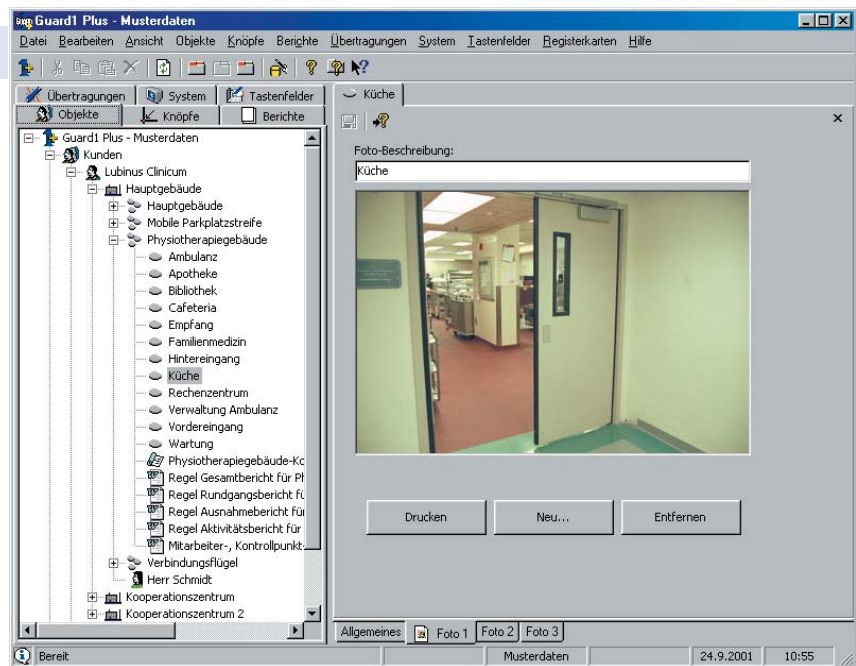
Guard1 Plus - Musterdaten

Datei Bearbeiten Ansicht Objekte Knöpfe Berichte Übertragungen System Tastenfelder Registerkarten Hilfe

Übertragungen | System | Tastenfelder
Objekte | Knöpfe | Berichte

Guard1 Plus - Musterdaten
Kunden
Lubinus Clinicum
Hauptgebäude
Hauptgebäude
Mobile Parkplatzstreife
Physiotherapiegebäude
Ambulanz
Apotheke
Bibliothek
Cafeteria
Empfang
Familienmedizin
Hintereingang
Küche
Rechenzentrum
Verwaltung Ambulanz
Vordereingang
Wartung
Physiotherapiegebäude-Kc
Regel Gesamtbericht für Ph
Regel Rundgangsbericht fü
Regel Ausnahmebericht für
Regel Aktivitätsbericht für
Mitarbeiter-, Kontrollpunkt
Verbindungsflügel
Herr Schmidt
Kooperationszentrum
Kooperationszentrum 2

Küche

Foto-Beschreibung:
Küche

Drucken | Neu... | Entfernen

Allgemeines | Foto 1 | Foto 2 | Foto 3

Bereit | Musterdaten | 24.9.2001 | 10:55